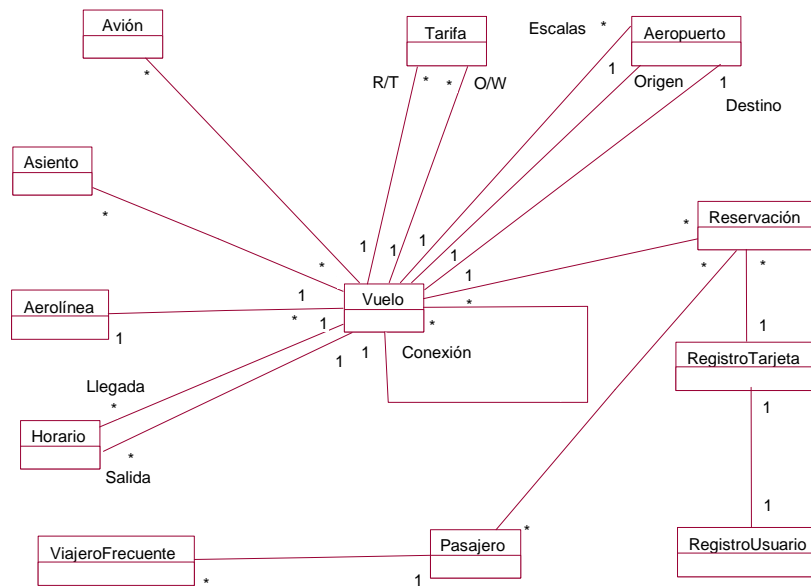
Avión

Tarifa

Escalas *

Aeropuerto

R/T * * O/W

1 Origen 1 Destino

*

Asiento

*

1 1 1 1

1

* Reservación

* *

Aerolínea

1

1

Vuelo

*

* 1

*

1

1 1

Conexión

1

RegistroTarjeta

Llegada

*

Horario

*

Salida

1

1

*

ViajeroFrecuente

Pasajero

RegistroUsuario

* 1